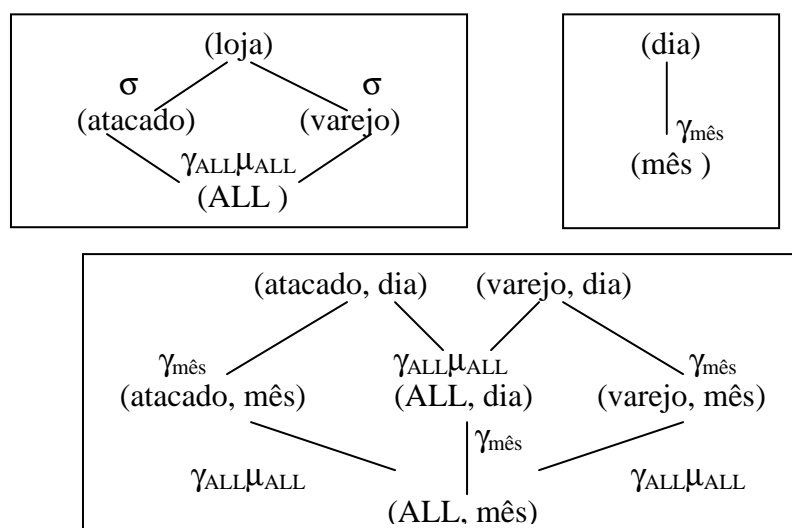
(loja)

$\sigma$ $\sigma$

(atacado) (varejo)

$\gamma_{ALL}\mu_{ALL}$

(ALL )

(dia)

$\gamma_{mês}$

(mês )

(atacado, dia) (varejo, dia)

$\gamma_{mês}$ $\gamma_{ALL}\mu_{ALL}$ $\gamma_{mês}$

(atacado, mês) (ALL, dia) (varejo, mês)

$\gamma_{mês}$

$\gamma_{ALL}\mu_{ALL}$ $\gamma_{ALL}\mu_{ALL}$

(ALL, mês)